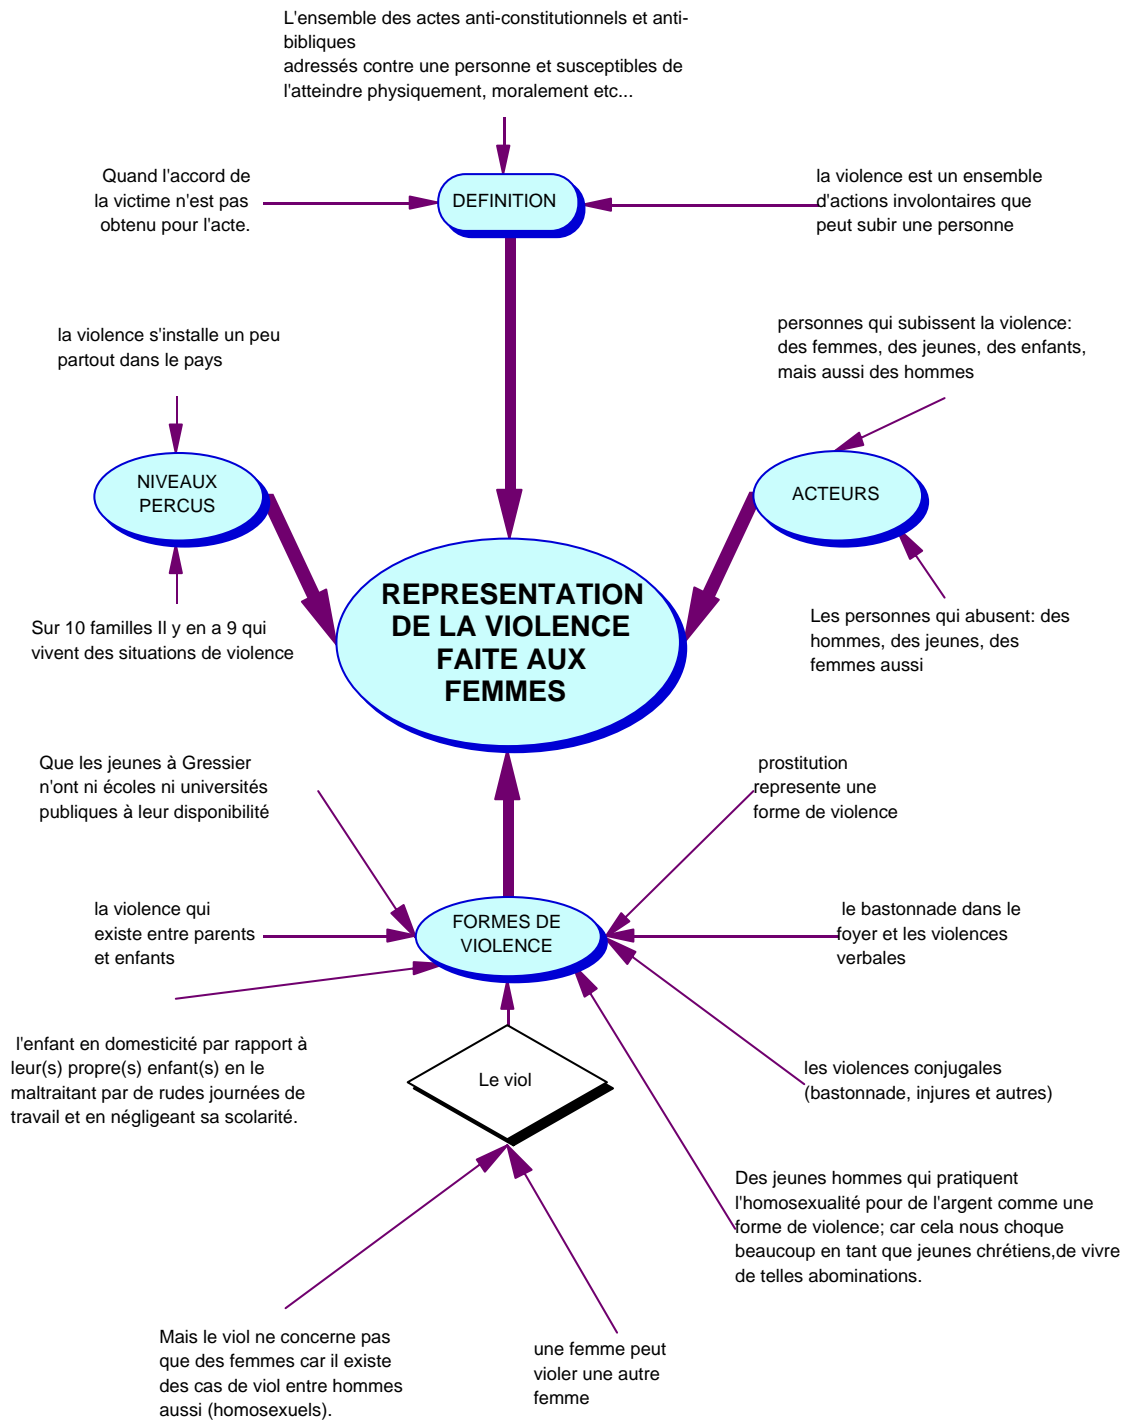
L'ensemble des actes anti-constitutionnels et anti-bibliques
adressés contre une personne et susceptibles de l'atteindre physiquement, moralement etc...

Quand l'accord de la victime n'est pas obtenu pour l'acte.

DEFINITION

la violence est un ensemble d'actions involontaires que peut subir une personne

la violence s'installe un peu partout dans le pays

personnes qui subissent la violence: des femmes, des jeunes, des enfants, mais aussi des hommes

NIVEAUX PERCUS

ACTEURS

REPRESENTATION DE LA VIOLENCE FAITE AUX FEMMES

Sur 10 familles Il y en a 9 qui vivent des situations de violence

Les personnes qui abusent: des hommes, des jeunes, des femmes aussi

Que les jeunes à Gressier n'ont ni écoles ni universités publiques à leur disponibilité

prostitution represente une forme de violence

la violence qui existe entre parents et enfants

FORMES DE VIOLENCE

le bastonnade dans le foyer et les violences verbales

l'enfant en domesticité par rapport à leur(s) propre(s) enfant(s) en le maltraitant par de rudes journées de travail et en négligeant sa scolarité.

Le viol

les violences conjugales (bastonnade, injures et autres)

Des jeunes hommes qui pratiquent l'homosexualité pour de l'argent comme une forme de violence; car cela nous choque beaucoup en tant que jeunes chrétiens,de vivre de telles abominations.

Mais le viol ne concerne pas que des femmes car il existe des cas de viol entre hommes aussi (homosexuels).

une femme peut violer une autre femme